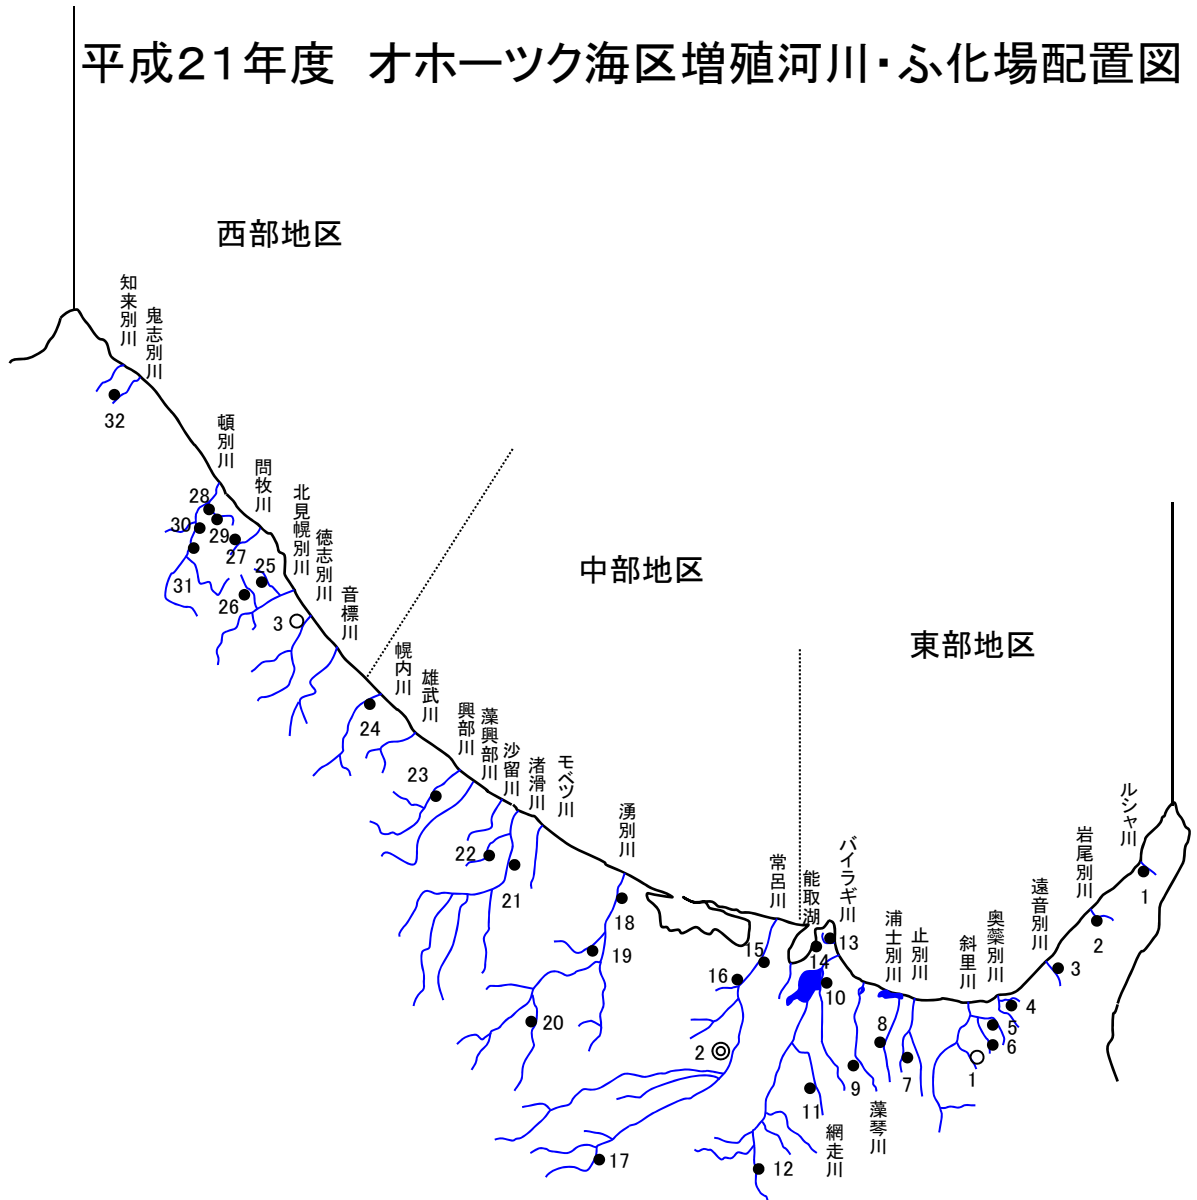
平成21年度　オホーツク海区増殖河川・ふ化場配置図

西部地区

中部地区

東部地区

知来別川
鬼志別川
32
頓別川
問牧川
北見幌別川
徳志別川
音標川
28
30
29
27
25
31
26
3
幌内川
雄武川
興部川
藻興部川
沙留川
渚滑川
モベツ川
24
23
22
21
湧別川
18
19
20
16
15
2
17
常呂川
能取湖
バイラギ川
13
14
10
11
12
網走川
藻琴川
9
浦士別川
止別川
8
7
斜里川
奥蘂別川
5
6
1
4
遠音別川
3
岩尾別川
2
ルシャ川
1